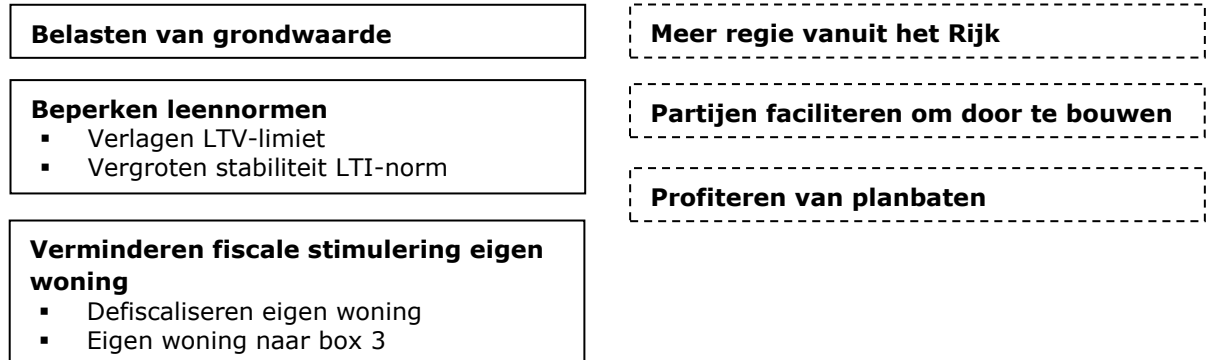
**Belasten van grondwaarde**

**Beperken leennormen**
- Verlagen LTV-limiet
- Vergroten stabiliteit LTI-norm

**Verminderen fiscale stimulering eigen woning**
- Defiscaliseren eigen woning
- Eigen woning naar box 3

**Meer regie vanuit het Rijk**

**Partijen faciliteren om door te bouwen**

**Profiteren van planbaten**